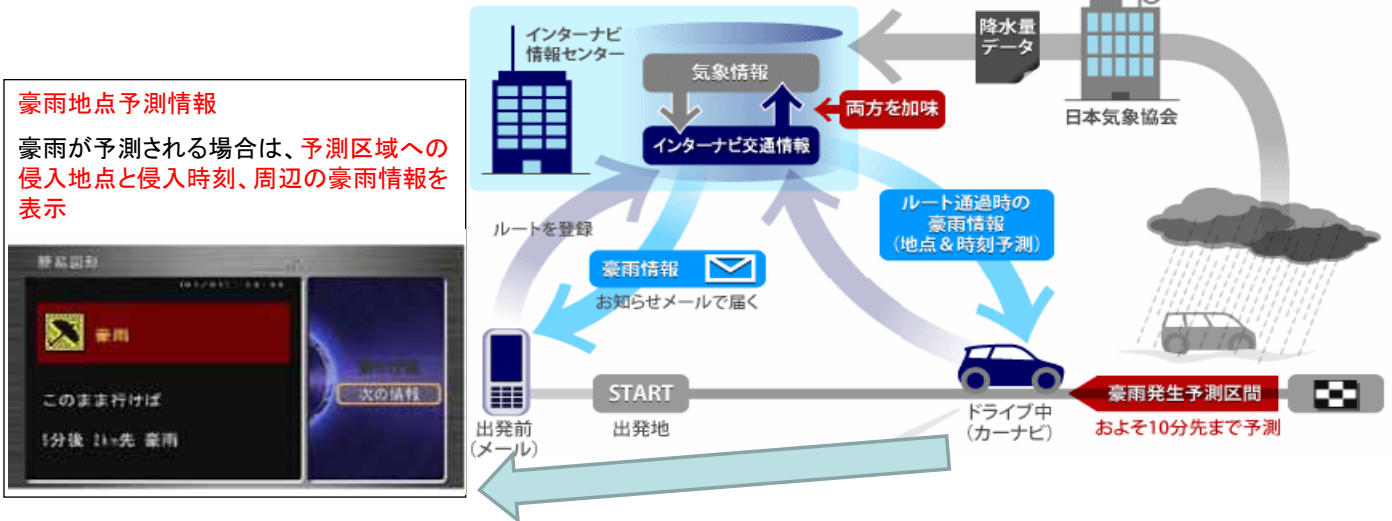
豪雨地点予測情報

豪雨が予測される場合は、予測区域への侵入地点と侵入時刻、周辺の豪雨情報を表示

簡易図鑑

豪雨

このまま行けば

5分後 2km先 豪雨

次の情報

インターナビ
情報センター

気象情報

インターナビ交通情報

両方を加味

降水量
データ

日本気象協会

ルートを登録

豪雨情報

お知らせメールで届く

ルート通過時の
豪雨情報
（地点＆時刻予測）

出発前
（メール）

START

出発地

ドライブ中
（カーナビ）

豪雨発生予測区間

およそ10分先まで予測